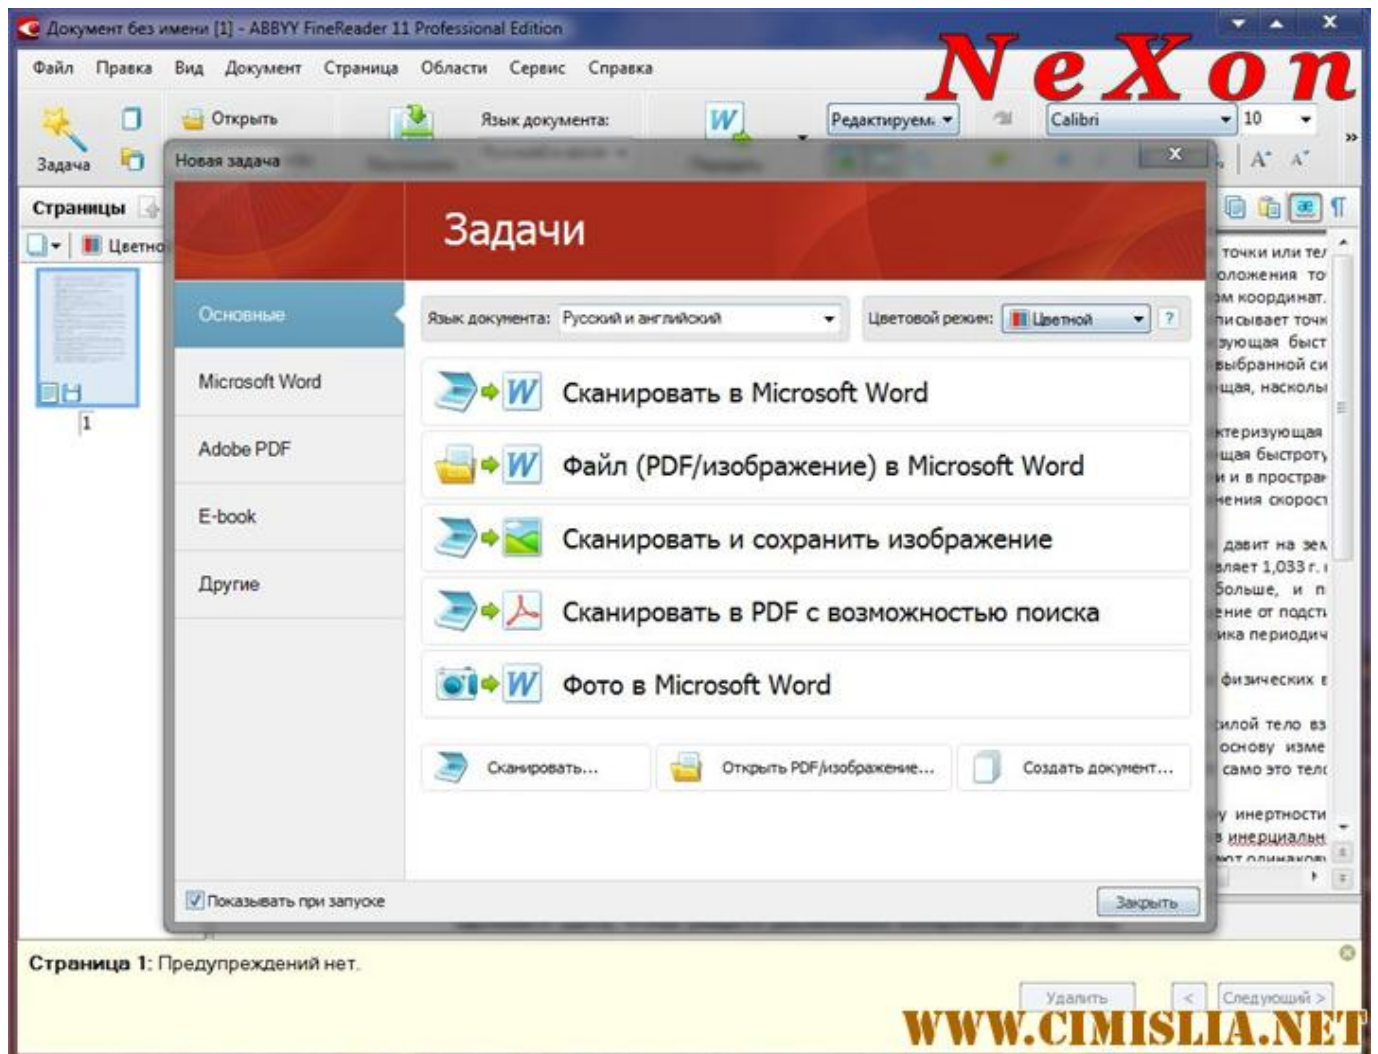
Документ без имени [1] - ABBYY FineReader 11 Professional Edition

NeXon

Файл Правка Вид Документ Страница Области Сервис Справка

Задача Открыть Язык документа: Редактируем Calibri 10

Новая задача

Страницы

Цветно

1

Задачи

Основные

Microsoft Word

Adobe PDF

E-book

Другие

Язык документа: Русский и английский

Цветовой режим: Цветной ?

Сканировать в Microsoft Word

Файл (PDF/изображение) в Microsoft Word

Сканировать и сохранить изображение

Сканировать в PDF с возможностью поиска

Фото в Microsoft Word

Сканировать...

Открыть PDF/изображение...

Создать документ...

Показывать при запуске

Закрыть

точки или те
оложения то
м координат.
писывает точ
зующая быст
выбранной си
щая, насколь
ктеризующая
щая быстроту
и в простран
нения скорос
давит на зем
вляет 1,033 г.
больше, и п
ение от подст
ика периодич
физических
илой тело вз
основу изме
само это тел
у инертности
инерциальн

Страница 1: Предупреждений нет.

Удалить < Следующий >

WWW.CIMISLIA.NET